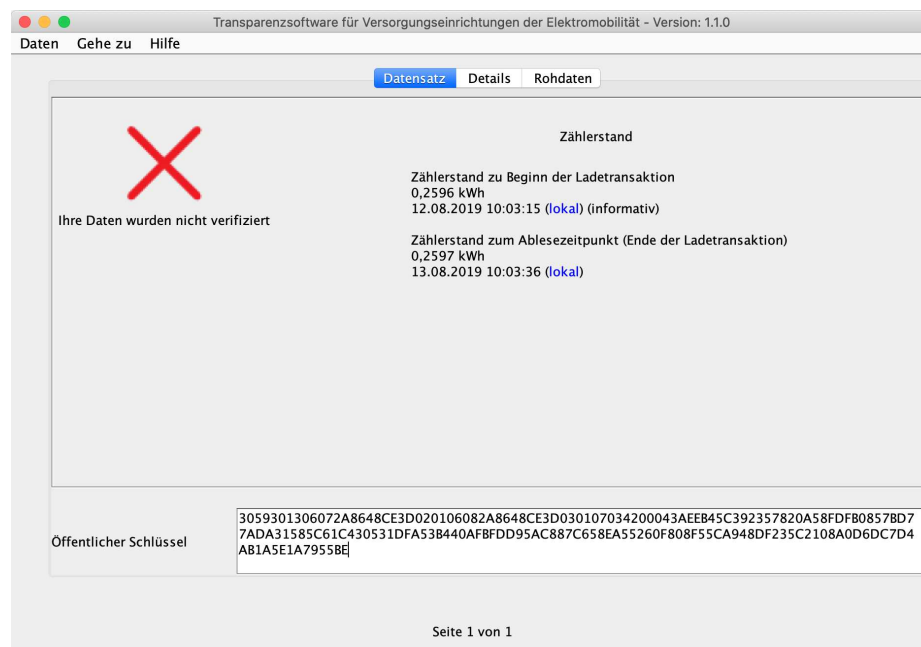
Transparenzsoftware für Versorgungseinrichtungen der Elektromobilität - Version: 1.1.0

Daten Gehe zu Hilfe

Datensatz Details Rohdaten

Ihre Daten wurden nicht verifiziert

Zählerstand

Zählerstand zu Beginn der Ladetransaktion
0,2596 kWh
12.08.2019 10:03:15 (lokal) (informativ)

Zählerstand zum Ablesezeitpunkt (Ende der Ladetransaktion)
0,2597 kWh
13.08.2019 10:03:36 (lokal)

Öffentlicher Schlüssel

3059301306072A8648CE3D020106082A8648CE3D030107034200043AEEB45C392357820A58FDFB0857BD77ADA31585C61C430531DFA53B440AFBFDD95AC887C658EA55260F808F55CA948DF235C2108A0D6DC7D4AB1A5E1A7955BE

Seite 1 von 1